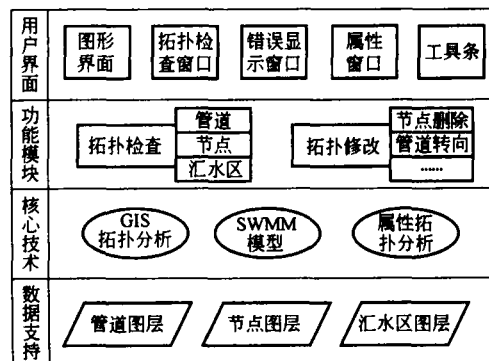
用户界面

图形界面

拓扑检查窗口

错误显示窗口

属性窗口

工具条

功能模块

拓扑检查

管道

节点

汇水区

拓扑修改

节点删除

管道转向

……

核心技术

GIS 拓扑分析

SWMM 模型

属性拓扑分析

数据支持

管道图层

节点图层

汇水区图层